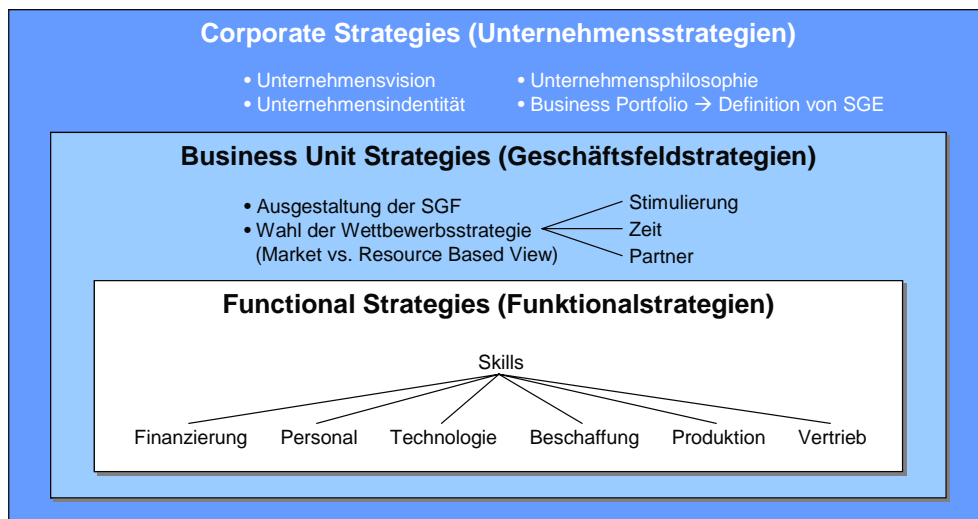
Corporate Strategies (Unternehmensstrategien)

• Unternehmensvision
• Unternehmensindentität

• Unternehmensphilosophie
• Business Portfolio → Definition von SGE

Business Unit Strategies (Geschäftsfeldstrategien)

• Ausgestaltung der SGF
• Wahl der Wettbewerbsstrategie (Market vs. Resource Based View)

Stimulierung
Zeit
Partner

Functional Strategies (Funktionalstrategien)

Skills

Finanzierung Personal Technologie Beschaffung Produktion Vertrieb